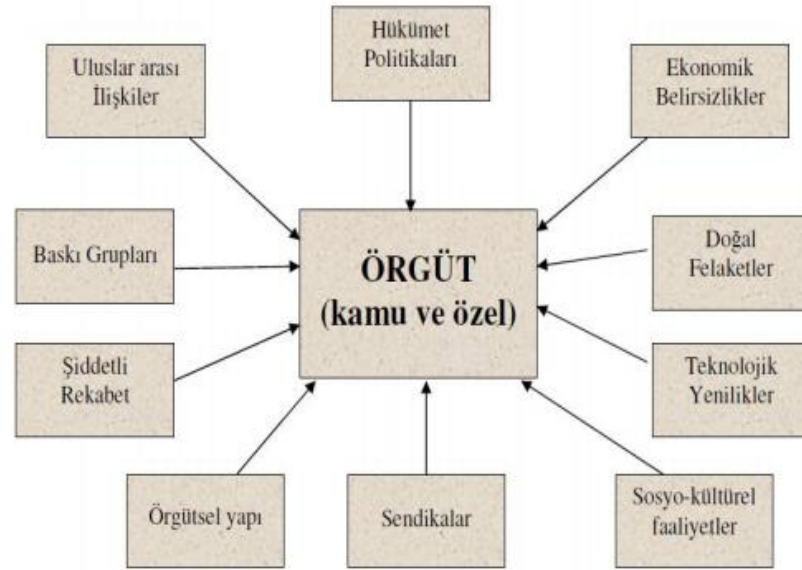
Hükümet Politikaları

Uluslar arası İlişkiler

Ekonomik Belirsizlikler

Baskı Grupları

ÖRGÜT (kamu ve özel)

Doğal Felaketler

Şiddetli Rekabet

Teknolojik Yenilikler

Örgütsel yapı

Sendikalar

Sosyo-kültürel faaliyetler